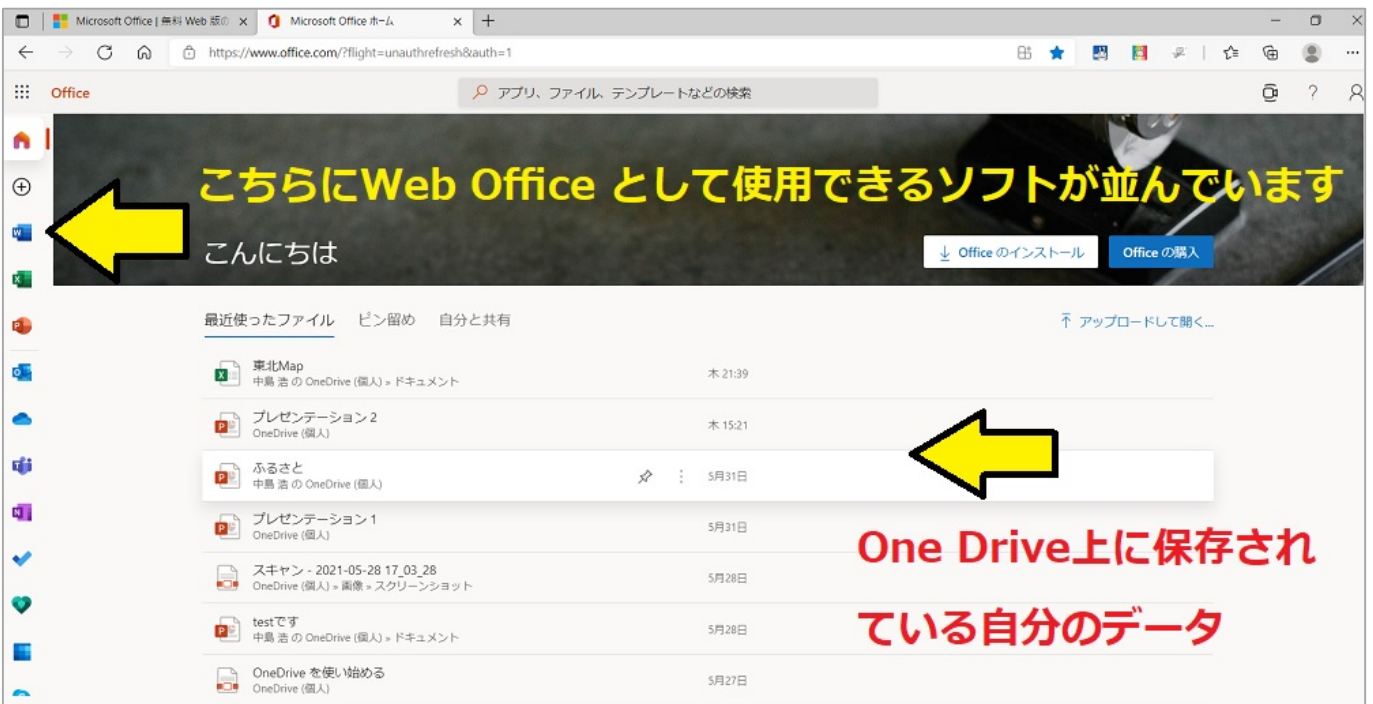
Microsoft Office | 無料 Web 版の ×
Microsoft Office ホーム ×
+

https://www.office.com/?flight=unauthrefresh&auth=1

Office

アプリ、ファイル、テンプレートなどの検索

こちらにWeb Office として使用できるソフトが並んでいます

こんにちは

Office のインストール
Office の購入

最近使ったファイル　ピン留め　自分と共有

アップロードして開く...

東北Map
中島 浩 の OneDrive (個人) » ドキュメント
木 21:39

プレゼンテーション 2
OneDrive (個人)
木 15:21

ふるさと
中島 浩 の OneDrive (個人)
5月31日

プレゼンテーション 1
OneDrive (個人)
5月31日

スキャン - 2021-05-28 17_03_28
OneDrive (個人) » 画像 » スクリーンショット
5月28日

testです
中島 浩 の OneDrive (個人) » ドキュメント
5月28日

OneDrive を使い始める
OneDrive (個人)
5月27日

One Drive上に保存されている自分のデータ